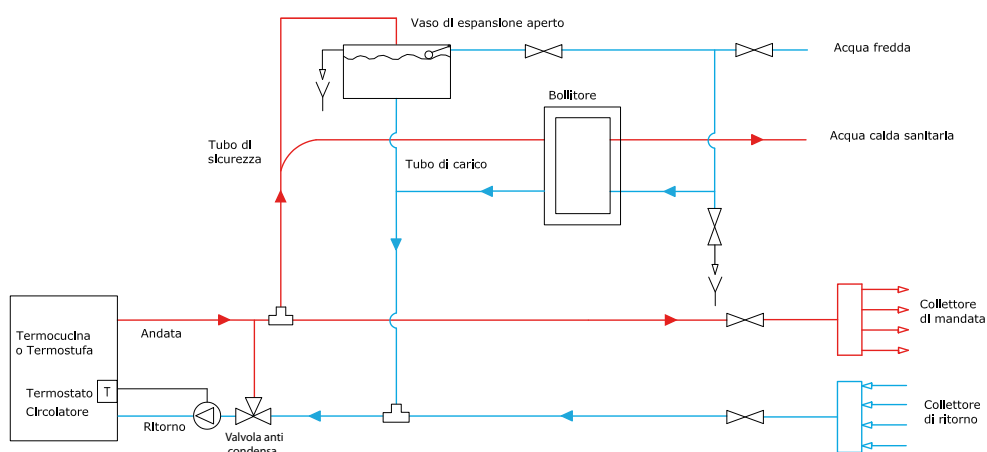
Vaso di espansione aperto

Acqua fredda

Bollitore

Tubo di sicurezza

Acqua calda sanitaria

Tubo di carico

Termocucina o Termostufa

Andata

Collettore di mandata

Termostato T

Circolatore

Collettore di ritorno

Ritorno

Valvola anti condensa